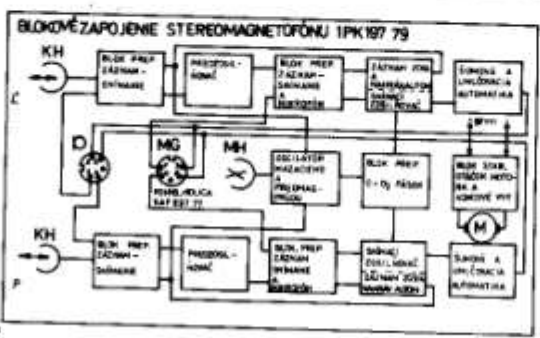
BLOKOVÉ ZAPOJENIE STEREOMAGNETOFÓNU 1PK197 79

KH

Ľ

BLOK PREP. ZÁZNAM-SNÍMANIE

PREDZOSILŇOVAČ

BLOK PREP. ZÁZNAM-SNÍMANIE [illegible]

ZÁZNAM. ZOSILŇOVAČ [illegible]

ŠTARTOVACIA A OVLÁDACIA AUTOMATIKA

D

MG

MH

PREHRÁVAČ ALEBO RÁDIO 22

OSCILÁTOR MAZACIEHO A PREDMAGNETIZ. PRÚDU

BLOK PREP. 0 - D2 PÁSKOV

BLOK STAB. OTÁČOK MOTORA A KONCOVÉ VYP.

M

KH

P

BLOK PREP. ZÁZNAM-SNÍMANIE

PREDZOSILŇOVAČ

BLOK PREP. ZÁZNAM SNÍMANIE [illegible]

SNÍMACÍ ZOSILŇOVAČ ZÁZNAM ZOSIL. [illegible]

ŠTARTOVACIA A OVLÁDACIA AUTOMATIKA